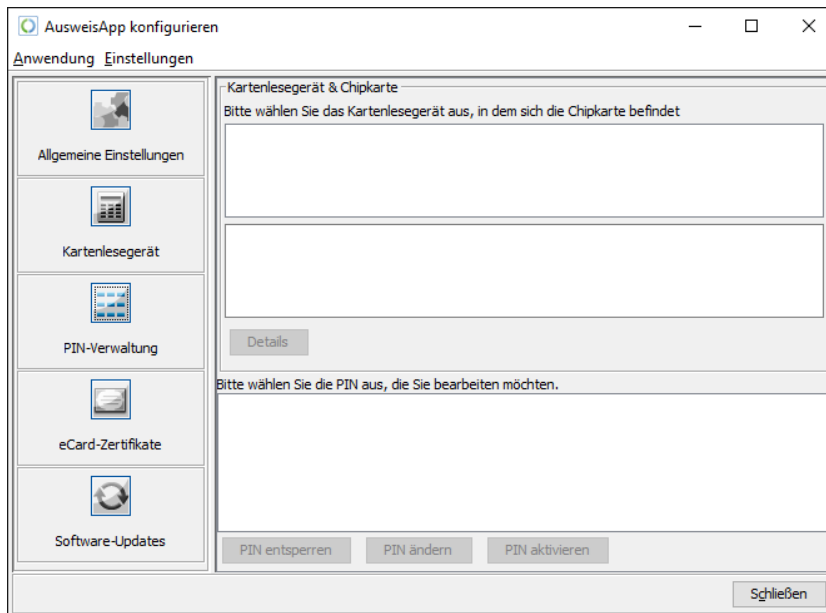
AusweisApp konfigurieren

Anwendung Einstellungen

Allgemeine Einstellungen

Kartenlesegerät

PIN-Verwaltung

eCard-Zertifikate

Software-Updates

Kartenlesegerät & Chipkarte

Bitte wählen Sie das Kartenlesegerät aus, in dem sich die Chipkarte befindet

Details

Bitte wählen Sie die PIN aus, die Sie bearbeiten möchten.

PIN entsperren

PIN ändern

PIN aktivieren

Schließen